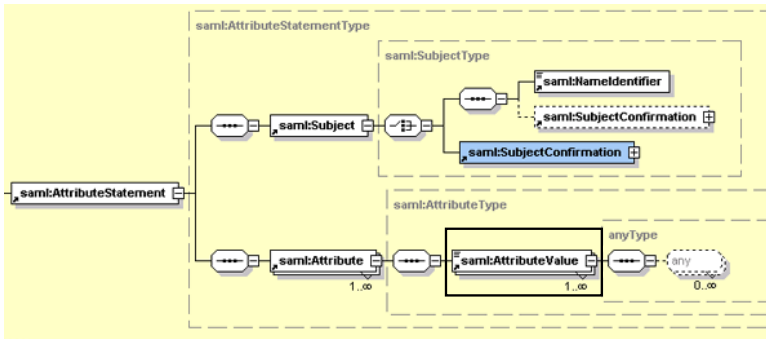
saml:AttributeStatementType

saml:SubjectType

saml:NameIdentifier

saml:SubjectConfirmation

saml:Subject

saml:SubjectConfirmation

saml:AttributeStatement

saml:AttributeType

anyType

saml:Attribute

saml:AttributeValue

any

1..∞

1..∞

0..∞